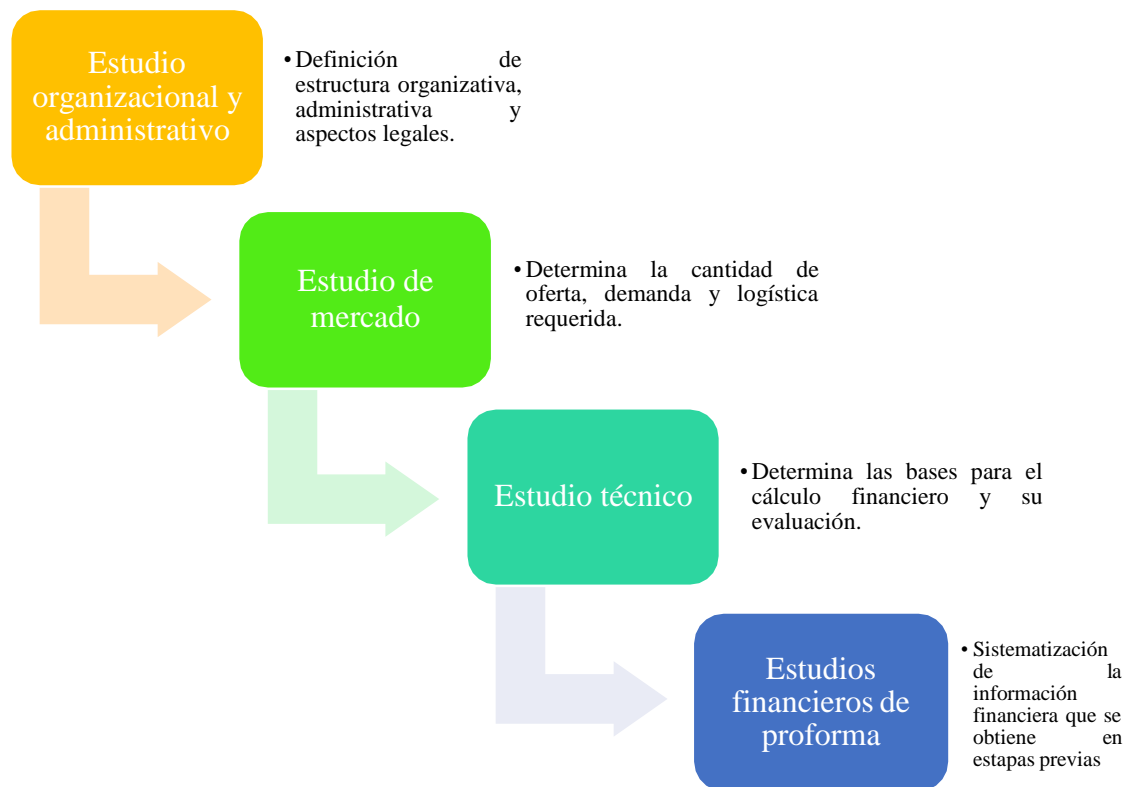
Estudio organizacional y administrativo

• Definición de estructura organizativa, administrativa y aspectos legales.

Estudio de mercado

• Determina la cantidad de oferta, demanda y logística requerida.

Estudio técnico

• Determina las bases para el cálculo financiero y su evaluación.

Estudios financieros de proforma

• Sistematización de la información financiera que se obtiene en estapas previas